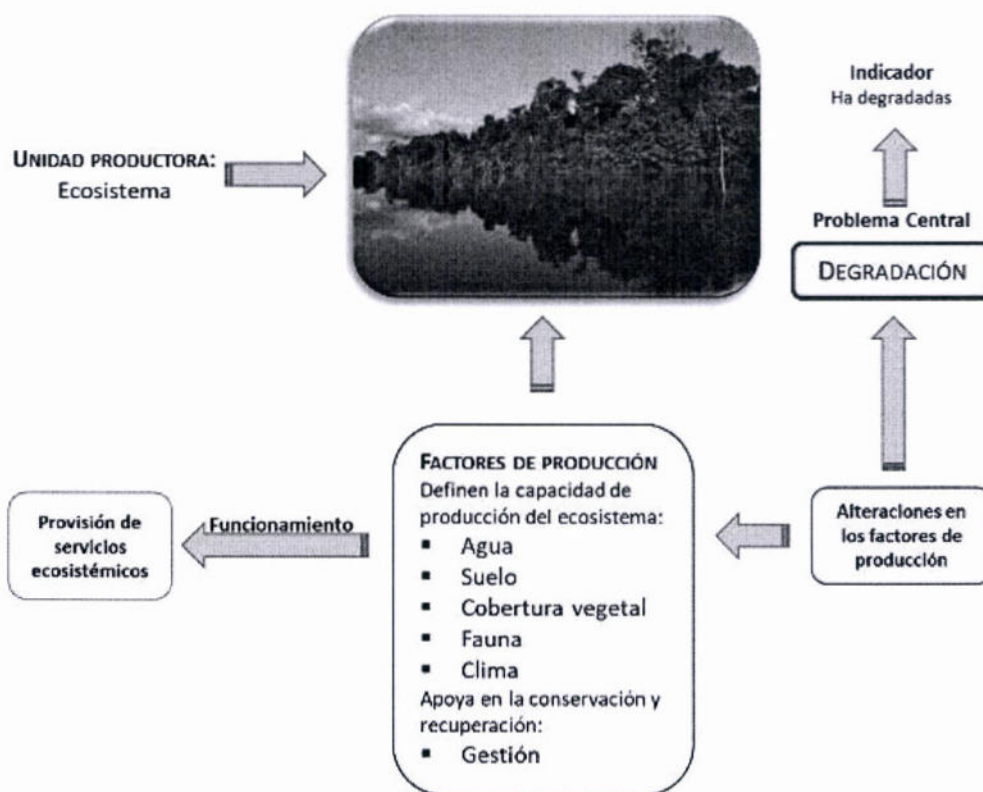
UNIDAD PRODUCTORA: Ecosistema

Indicador
Ha degradadas

Problema Central

DEGRADACIÓN

FACTORES DE PRODUCCIÓN
Definen la capacidad de producción del ecosistema:
- Agua
- Suelo
- Cobertura vegetal
- Fauna
- Clima
Apoya en la conservación y recuperación:
- Gestión

Provisión de servicios ecosistémicos

Funcionamiento

Alteraciones en los factores de producción